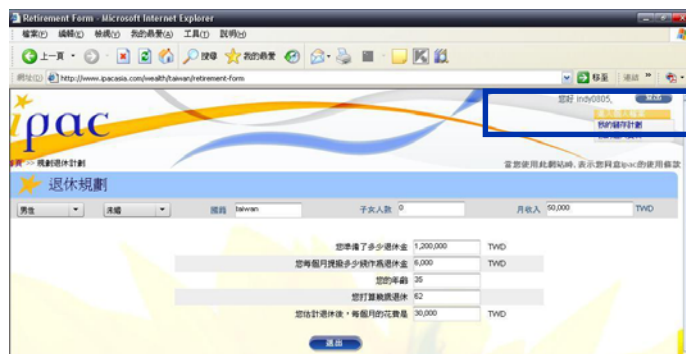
Retirement Form - Microsoft Internet Explorer

檔案(F) 編輯(E) 檢視(V) 我的最愛(A) 工具(T) 說明(H)

上一頁 搜尋 我的最愛

網址(D) http://www.ipacasia.com/wealth/taiwan/retirement-form 移至 連結

ipac

您好 indy0805, 登出

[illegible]
您的儲存計劃
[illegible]

首頁 >> 規劃退休計劃

當您使用此網站時，表示您同意ipac的使用條款

退休規劃

男性 未婚 國籍 taiwan 子女人數 0 月收入 50,000 TWD

您準備了多少退休金 1,200,000 TWD

您每個月撥錄多少錢作爲退休金 6,000 TWD

您的年齡 35

您打算幾歲退休 62

您估計退休後，每個月的花費是 30,000 TWD

送出